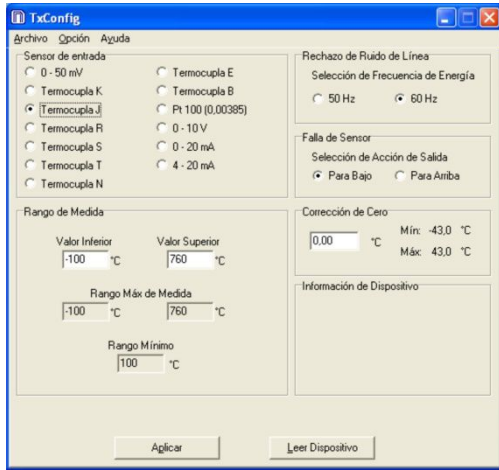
TxConfig

Archivo Opción Ayuda

Sensor de entrada
0 - 50 mV
Termocupla K
Termocupla J
Termocupla R
Termocupla S
Termocupla T
Termocupla N
Termocupla E
Termocupla B
Pt 100 (0,00385)
0 - 10 V
0 - 20 mA
4 - 20 mA

Rechazo de Ruido de Línea
Selección de Frecuencia de Energía
50 Hz
60 Hz

Falla de Sensor
Selección de Acción de Salida
Para Bajo
Para Arriba

Rango de Medida
Valor Inferior
-100 °C
Valor Superior
760 °C
Rango Máx de Medida
-100 °C
760 °C
Rango Mínimo
100 °C

Corrección de Cero
0,00 °C
Mín: -43,0 °C
Máx: 43,0 °C

Información de Dispositivo

Aplicar
Leer Dispositivo